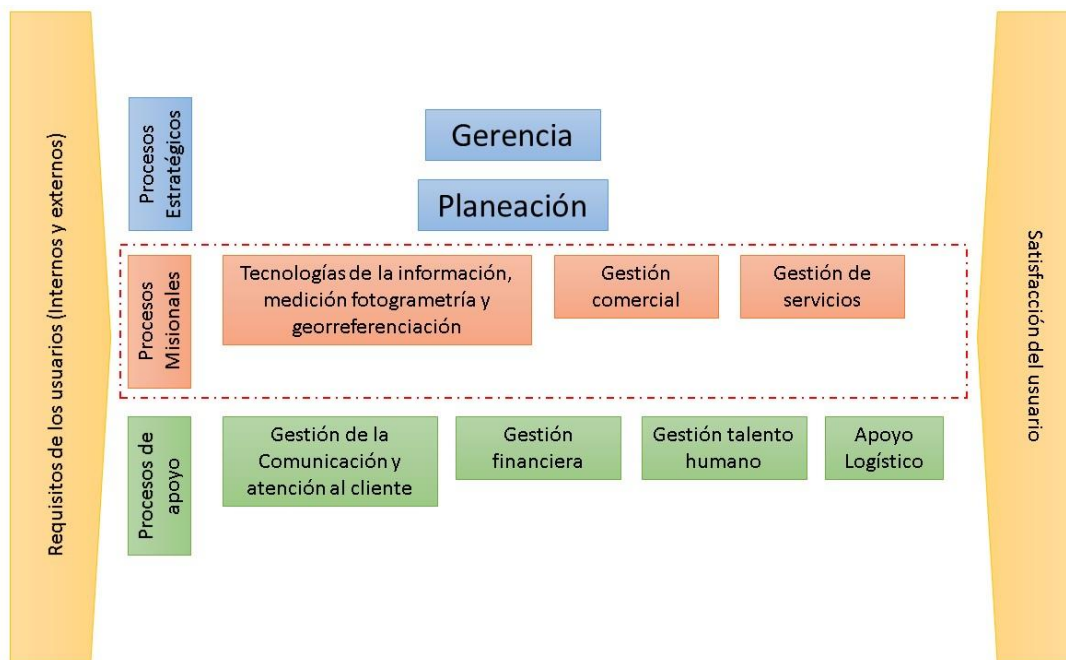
Requisitos de los usuarios (Internos y externos)

Procesos Estratégicos

Gerencia

Planeación

Procesos Misionales

Tecnologías de la información, medición fotogrametría y georreferenciación

Gestión comercial

Gestión de servicios

Procesos de apoyo

Gestión de la Comunicación y atención al cliente

Gestión financiera

Gestión talento humano

Apoyo Logístico

Satisfacción del usuario